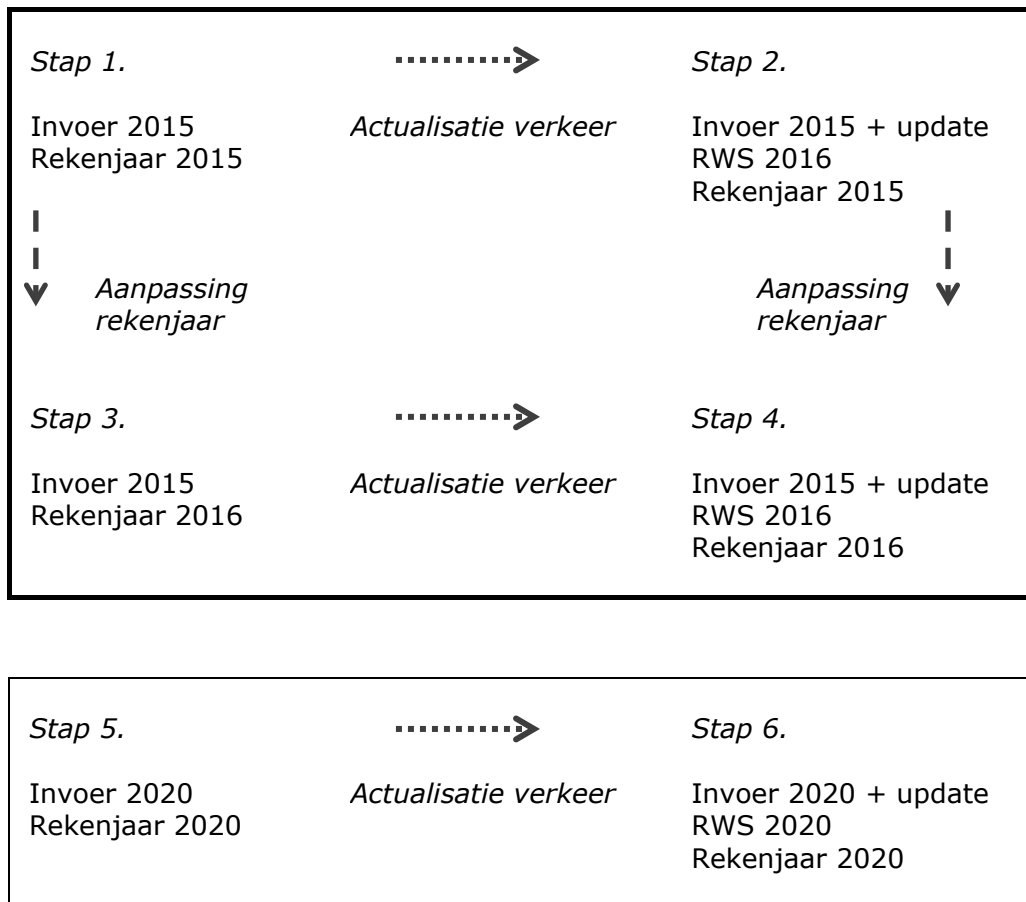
Stap 1.

Invoer 2015
Rekenjaar 2015

Actualisatie verkeer

Stap 2.

Invoer 2015 + update RWS 2016
Rekenjaar 2015

Aanpassing rekenjaar

Aanpassing rekenjaar

Stap 3.

Invoer 2015
Rekenjaar 2016

Actualisatie verkeer

Stap 4.

Invoer 2015 + update RWS 2016
Rekenjaar 2016

Stap 5.

Invoer 2020
Rekenjaar 2020

Actualisatie verkeer

Stap 6.

Invoer 2020 + update RWS 2020
Rekenjaar 2020